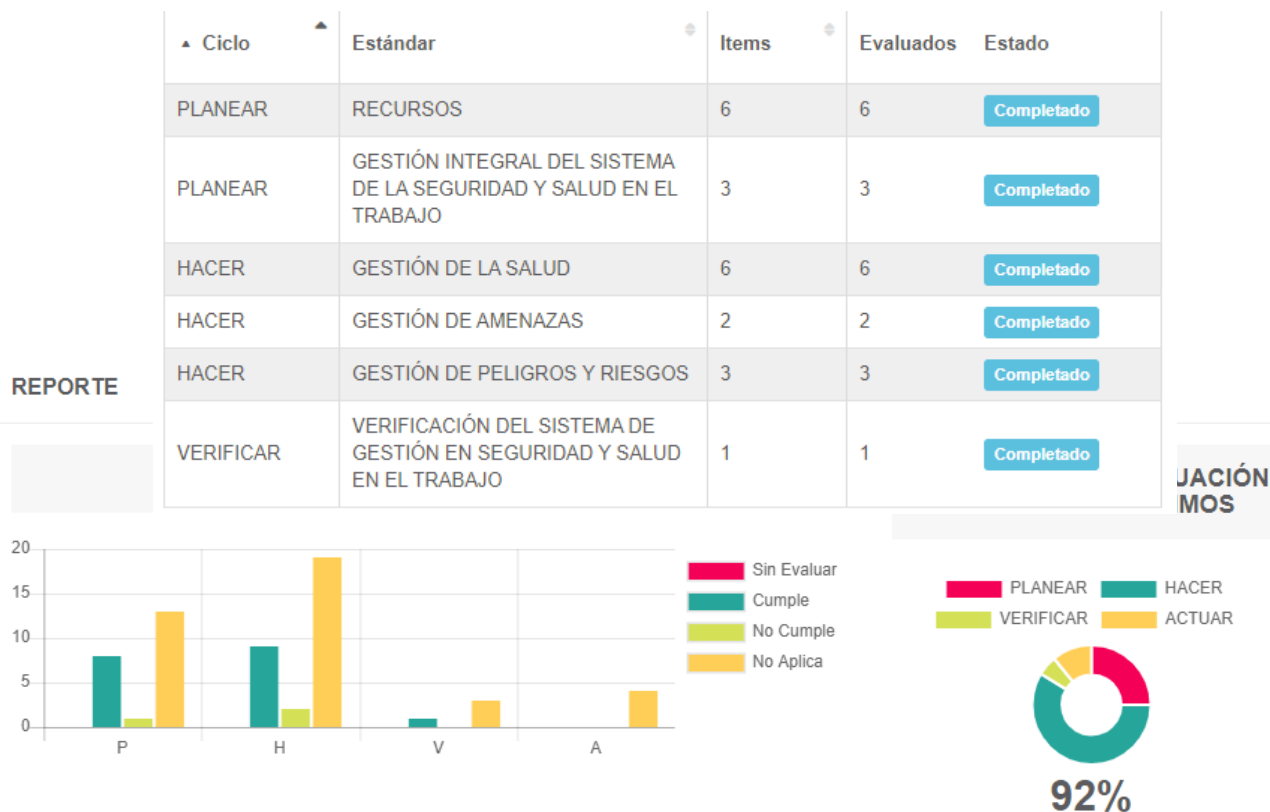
| Ciclo | Estándar | Items | Evaluados | Estado |
|---|---|---|---|---|
| PLANEAR | RECURSOS | 6 | 6 | Completado |
| PLANEAR | GESTIÓN INTEGRAL DEL SISTEMA DE LA SEGURIDAD Y SALUD EN EL TRABAJO | 3 | 3 | Completado |
| HACER | GESTIÓN DE LA SALUD | 6 | 6 | Completado |
| HACER | GESTIÓN DE AMENAZAS | 2 | 2 | Completado |
| HACER | GESTIÓN DE PELIGROS Y RIESGOS | 3 | 3 | Completado |
| VERIFICAR | VERIFICACIÓN DEL SISTEMA DE GESTIÓN EN SEGURIDAD Y SALUD EN EL TRABAJO | 1 | 1 | Completado |

REPORTE

UACIÓN
IMOS

20
15
10
5
0
P
H
V
A

Sin Evaluar
Cumple
No Cumple
No Aplica

PLANEAR
HACER
VERIFICAR
ACTUAR

92%